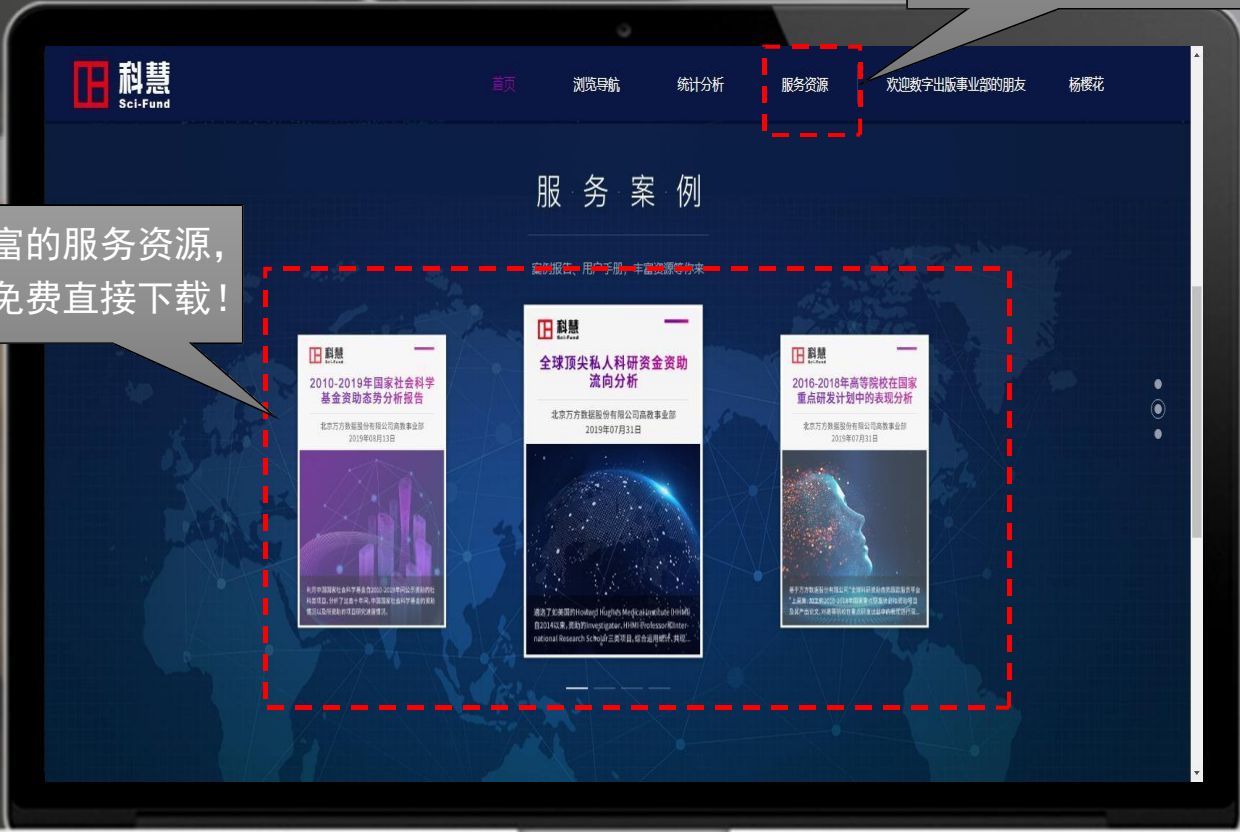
科慧
Sci-Fund

首页 浏览导航 统计分析 服务资源 欢迎数字出版事业部的朋友 杨樱花

服务案例

实践报告、用户手册，丰富资源等你来

富的服务资源，
免费直接下载！

科慧
Sci-Fund
2010-2019年国家社会科学基金资助态势分析报告
北京万方数据股份有限公司高教事业部
2019年08月13日
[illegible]

科慧
Sci-Fund
全球顶尖私人科研资金资助流向分析
北京万方数据股份有限公司高教事业部
2019年07月31日
通过了解美国的Howard Hughes Medical Institute (HHMI)自2014以来，资助的Investigator、HHMI Professor和International Research Scholar三类项目，综合运用统计、共现...

科慧
Sci-Fund
2016-2018年高等院校在国家重点研发计划中的表现分析
北京万方数据股份有限公司高教事业部
2019年07月31日
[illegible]